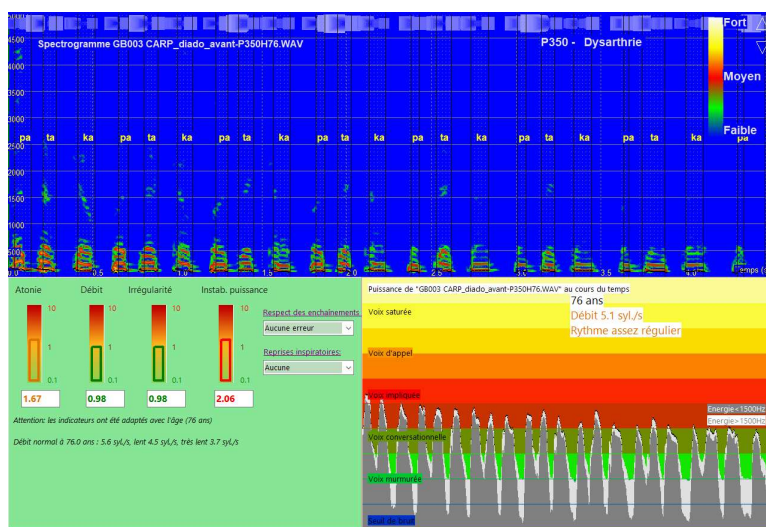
Spectrogramme GB003 CARP_diado_avant-P350H76.WAV

P350 - Dysarthrie

Fort

Moyen

Faible

4500
4000
3500
3000
2500
2000
1500
1000
500

pa ta ka pa ta ka pa ta ka pa ta ka pa ta ka pa ta ka pa ta ka pa

0.0 0.5 1.0 1.5 2.0 2.5 3.0 3.5 4.0 temps (s

Atonie
Débit
Irrégularité
Instab. puissance

10
1
0.1

1.67
0.98
0.98
2.06

Respect des enchaînements:
Aucune erreur

Reprises inspiratoires:
Aucune

Attention: les indicateurs ont été adaptés avec l'âge (76 ans)

Débit normal à 76.0 ans : 5.6 syl./s, lent 4.5 syl./s, très lent 3.7 syl./s

Puissance de "GB003 CARP_diado_avant-P350H76.WAV" au cours du temps

76 ans
Débit 5.1 syl./s
Rythme assez régulier

Voix saturée

Voix d'appel

Voix impliquée

Energie<1500Hz
Energie>1500Hz

Voix conversationnelle

Voix murmurée

Seuil de bruit